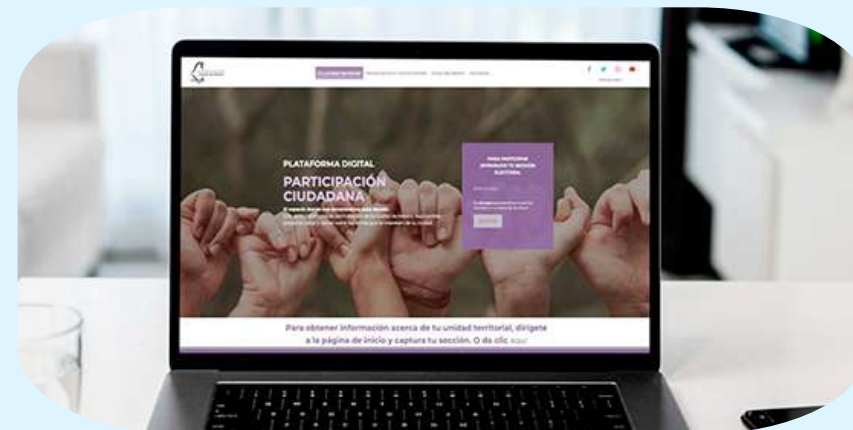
PLATAFORMA DIGITAL
PARTICIPACIÓN CIUDADANA

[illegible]

PARA PARTICIPAR INTRODUCE TU SECCIÓN ELECTORAL

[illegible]

Para obtener información acerca de tu unidad territorial, dirígete a la página de inicio y captura tu sección. O da clic aquí